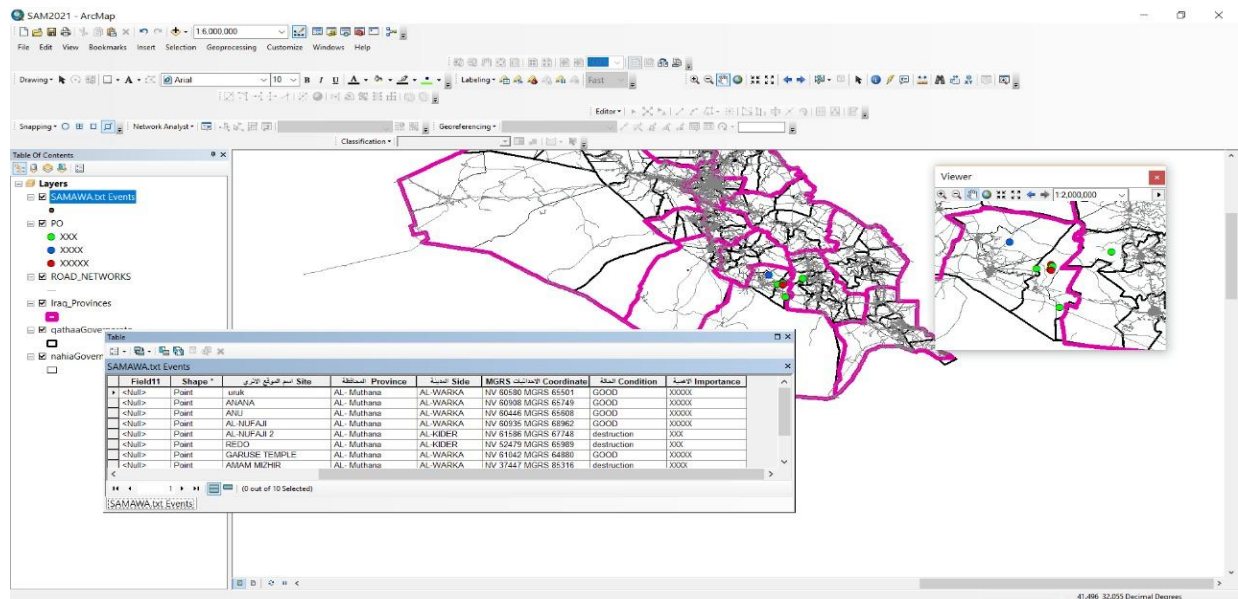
SAM2021 - ArcMap

1:6,000,000

File Edit View Bookmarks Insert Selection Geoprocessing Customize Windows Help

Drawing Arial 10 B I U Labeling Fast

Editor

Snapping Network Analyst Georeferencing

Classification

Table Of Contents

Layers
SAMAWA.txt Events
PO
XXX
XXXX
XXXXX
ROAD_NETWORKS
Iraq_Provinces
qathaaGovernorate
nahiaGovern

Viewer
1:2,000,000

Table

SAMAWA.txt Events

| Field11 | Shape * | اسم الموقع الاثري Site | المحافظة Province | الجهة Side | الاحداثيات MGRS Coordinate | الحالة Condition | الاهمية Importance |
|---|---|---|---|---|---|---|---|
| <Null> | Point | uruk | AL- Muthana | AL-WARKA | NV 60580 MGRS 65501 | GOOD | XXXXX |
| <Null> | Point | ANANA | AL- Muthana | AL-WARKA | NV 60908 MGRS 65749 | GOOD | XXXXX |
| <Null> | Point | ANU | AL- Muthana | AL-WARKA | NV 60446 MGRS 65608 | GOOD | XXXXX |
| <Null> | Point | AL-NUFAJI | AL- Muthana | AL-WARKA | NV 60935 MGRS 68962 | GOOD | XXXXX |
| <Null> | Point | AL-NUFAJI 2 | AL- Muthana | AL-KIDER | NV 61586 MGRS 67748 | destruction | XXX |
| <Null> | Point | REDO | AL- Muthana | AL-KIDER | NV 52479 MGRS 65989 | destruction | XXX |
| <Null> | Point | GARUSE TEMPLE | AL- Muthana | AL-WARKA | NV 61042 MGRS 64880 | GOOD | XXXXX |
| <Null> | Point | AMAM MIZHIR | AL- Muthana | AL-WARKA | NV 37447 MGRS 85316 | destruction | XXXX |

1 (0 out of 10 Selected)

SAMAWA.txt Events

41.496 32.055 Decimal Degrees